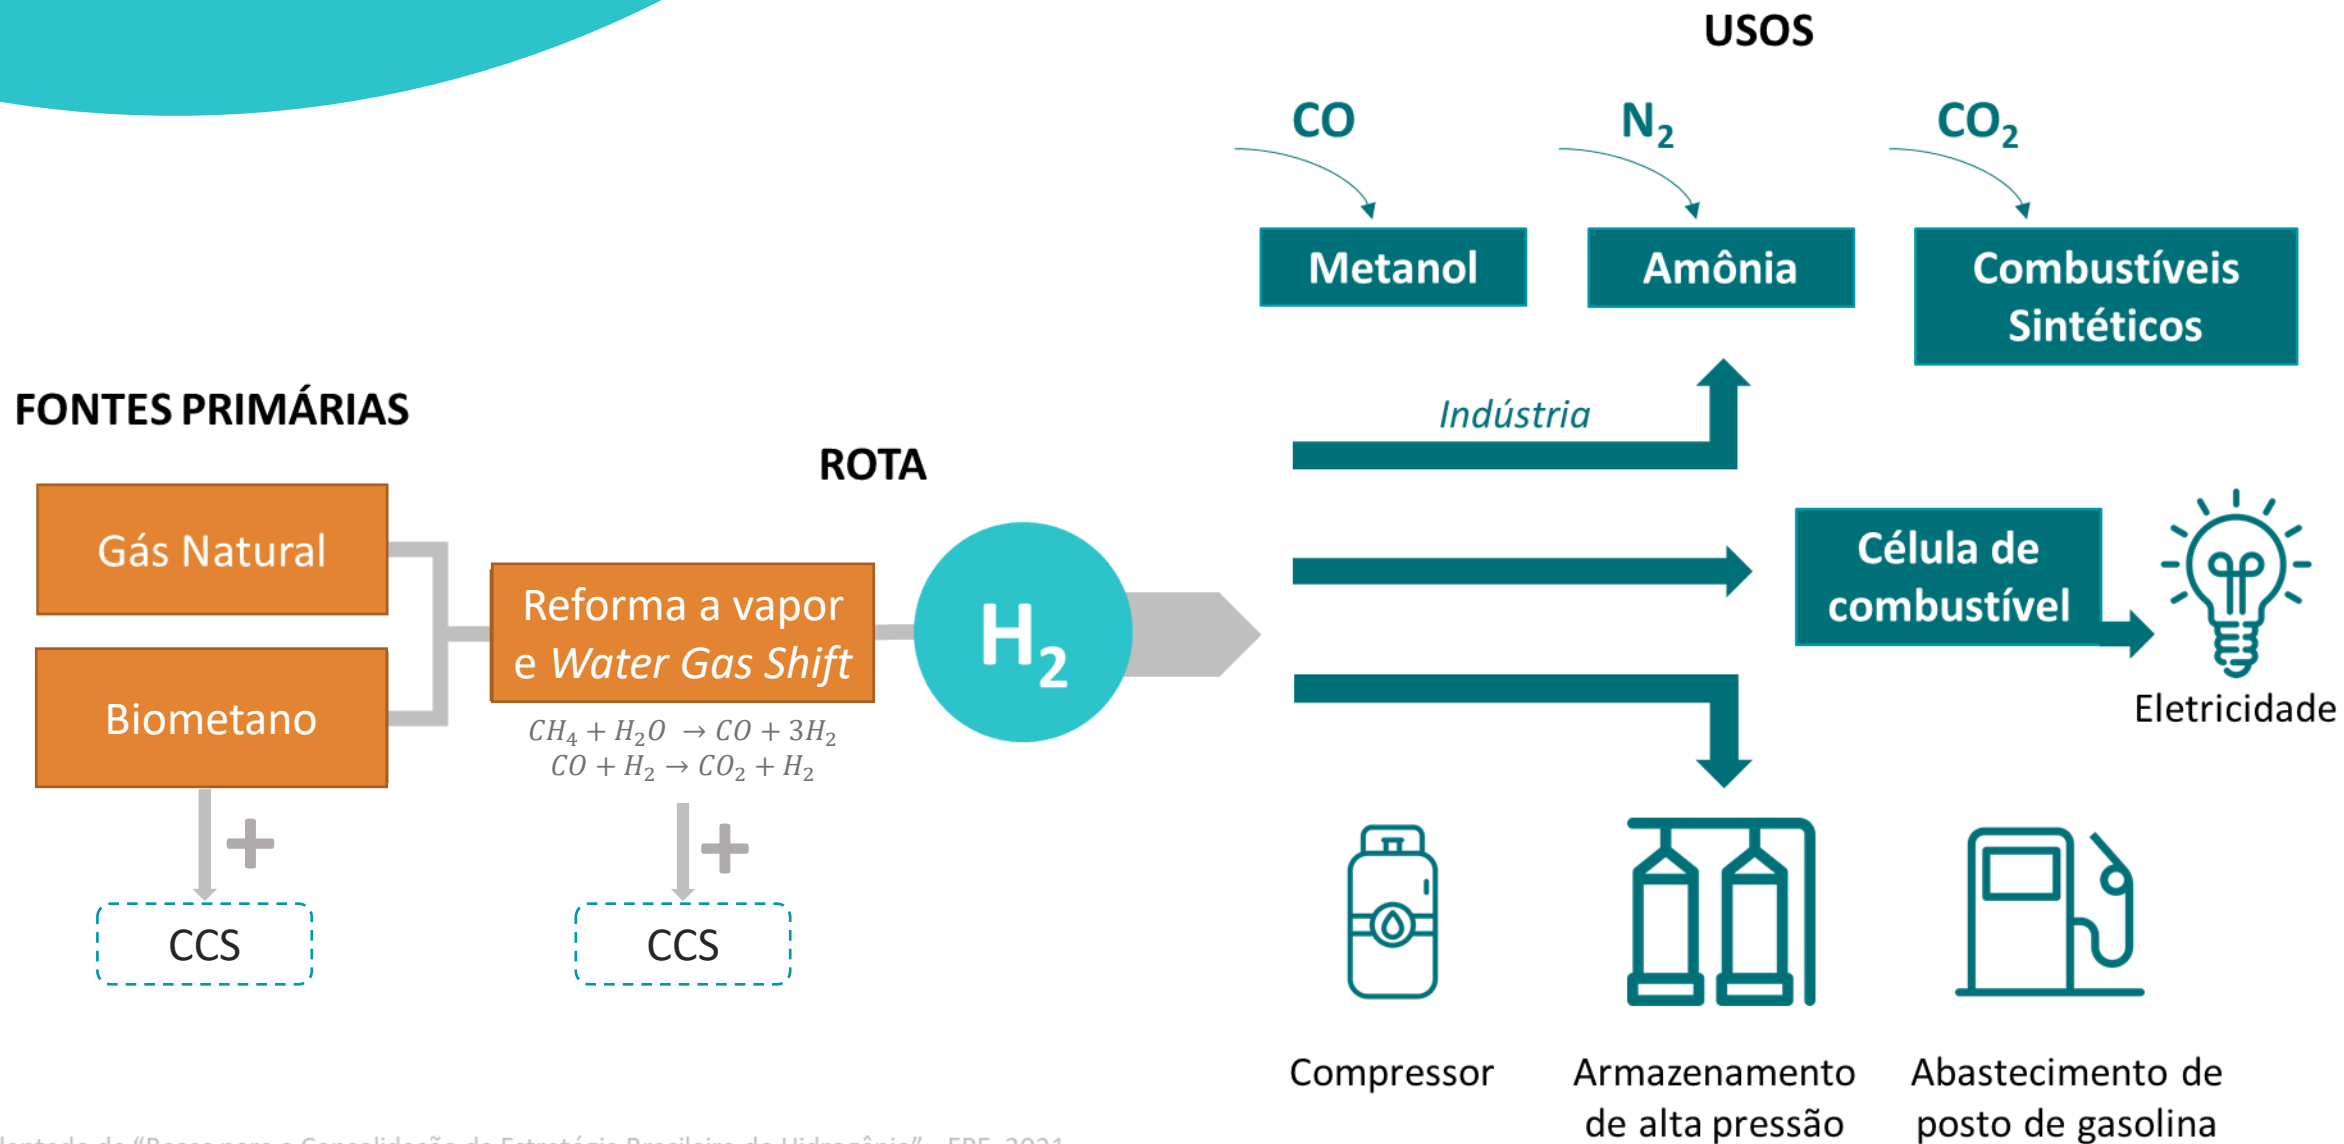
USOS

CO

$N_2$

$CO_2$

Metanol

Amônia

Combustíveis Sintéticos

FONTES PRIMÁRIAS

Indústria

ROTA

Gás Natural

Reforma a vapor e *Water Gas Shift*

$H_2$

Célula de combustível

Eletricidade

Biometano

$CH_4 + H_2O \rightarrow CO + 3H_2$
$CO + H_2 \rightarrow CO_2 + H_2$

+

+

CCS

CCS

Compressor

Armazenamento de alta pressão

Abastecimento de posto de gasolina

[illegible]